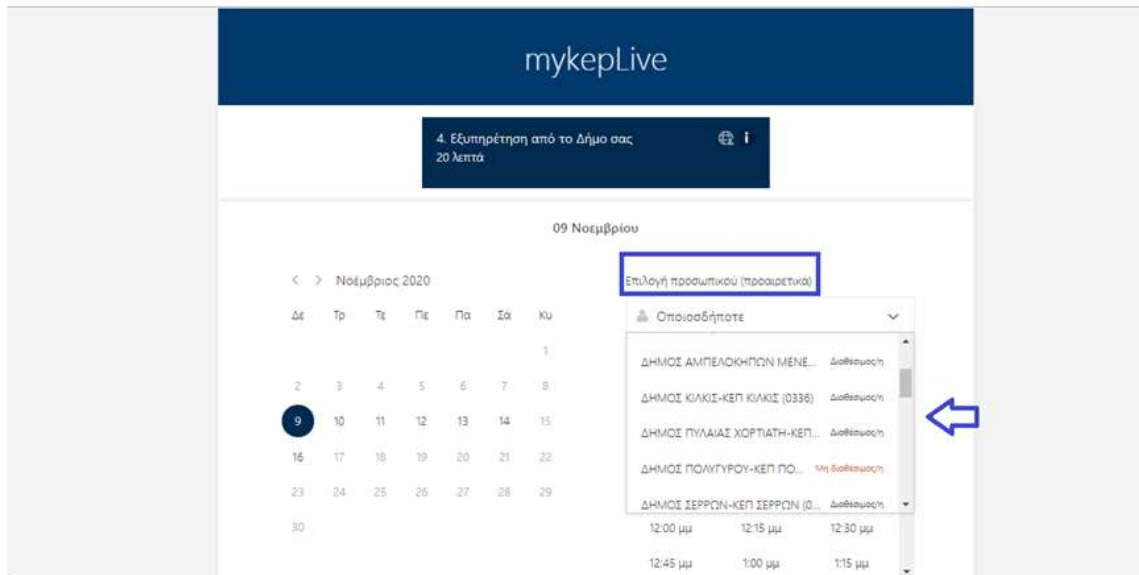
mykepLive

4. Εξυπηρέτηση από το Δήμο σας
20 λεπτά

09 Νοεμβρίου

< > Νοέμβριος 2020

| Δε | Τρ | Τε | Πε | Πα | Σα | Κυ |
|---|---|---|---|---|---|---|
| | | | | | | 1 |
| 2 | 3 | 4 | 5 | 6 | 7 | 8 |
| 9 | 10 | 11 | 12 | 13 | 14 | 15 |
| 16 | 17 | 18 | 19 | 20 | 21 | 22 |
| 23 | 24 | 25 | 26 | 27 | 28 | 29 |
| 30 | | | | | | |

Επιλογή προσωπικού (προαιρετικά)

Οποιοσδήποτε

ΔΗΜΟΣ ΑΜΠΕΛΟΚΗΠΩΝ ΜΕΝΕ... Διαθέσιμος/η
ΔΗΜΟΣ ΚΙΛΚΙΣ-ΚΕΠ ΚΙΛΚΙΣ (0336) Διαθέσιμος/η
ΔΗΜΟΣ ΠΥΛΑΙΑΣ ΧΟΡΤΙΑΤΗ-ΚΕΠ... Διαθέσιμος/η
ΔΗΜΟΣ ΠΟΛΥΓΥΡΟΥ-ΚΕΠ ΠΟ... Μη διαθέσιμος/η
ΔΗΜΟΣ ΣΕΡΡΩΝ-ΚΕΠ ΣΕΡΡΩΝ (0... Διαθέσιμος/η

12:00 μμ 12:15 μμ 12:30 μμ
12:45 μμ 1:00 μμ 1:15 μμ